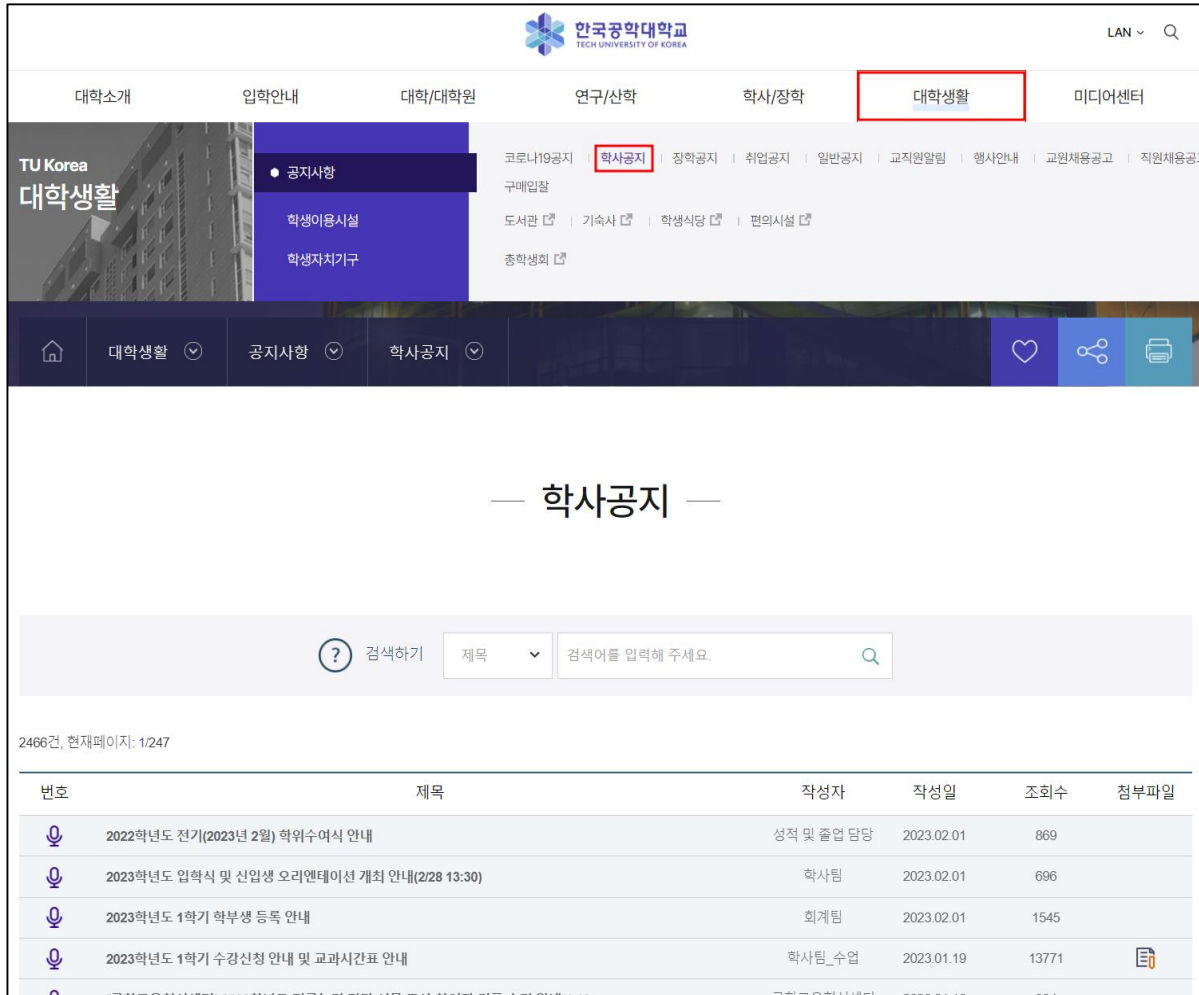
한국공학대학교
TECH UNIVERSITY OF KOREA

LAN

대학소개 입학안내 대학/대학원 연구/산학 학사/장학 대학생활 미디어센터

TU Korea
대학생활

공지사항
학생이용시설
학생자치기구

코로나19공지 | 학사공지 | 장학공지 | 취업공지 | 일반공지 | 교직원알림 | 행사안내 | 교원채용공고 | 직원채용공
구매입찰
도서관 | 기숙사 | 학생식당 | 편의시설
총학생회

대학생활 공지사항 학사공지

— 학사공지 —

검색하기 제목 검색어를 입력해 주세요.

2466건, 현재페이지: 1/247

| 번호 | 제목 | 작성자 | 작성일 | 조회수 | 첨부파일 |
|---|---|---|---|---|---|
| | 2022학년도 전기(2023년 2월) 학위수여식 안내 | 성적 및 졸업 담당 | 2023.02.01 | 869 | |
| | 2023학년도 입학식 및 신입생 오리엔테이션 개최 안내(2/28 13:30) | 학사팀 | 2023.02.01 | 696 | |
| | 2023학년도 1학기 학부생 등록 안내 | 회계팀 | 2023.02.01 | 1545 | |
| | 2023학년도 1학기 수강신청 안내 및 교과시간표 안내 | 학사팀_수업 | 2023.01.19 | 13771 | |
| | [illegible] | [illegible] | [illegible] | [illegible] | |